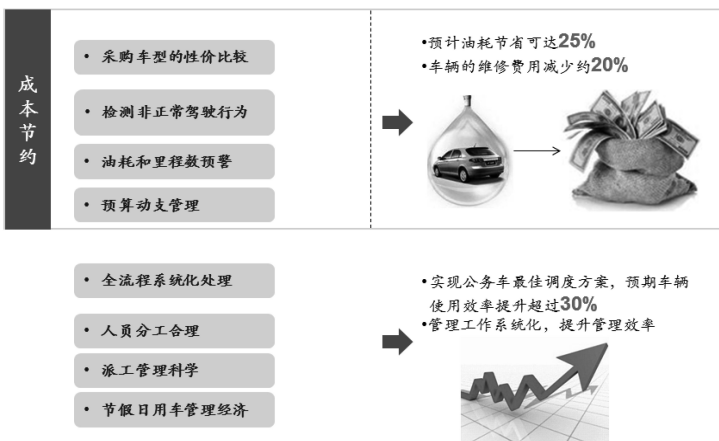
成本节约

• 采购车型的性价比较

• 检测非正常驾驶行为

• 油耗和里程数预警

• 预算动支管理

•预计油耗节省可达25%
•车辆的维修费用减少约20%

• 全流程系统化处理

• 人员分工合理

• 派工管理科学

• 节假日用车管理经济

•实现公务车最佳调度方案，预期车辆使用效率提升超过30%
•管理工作系统化，提升管理效率